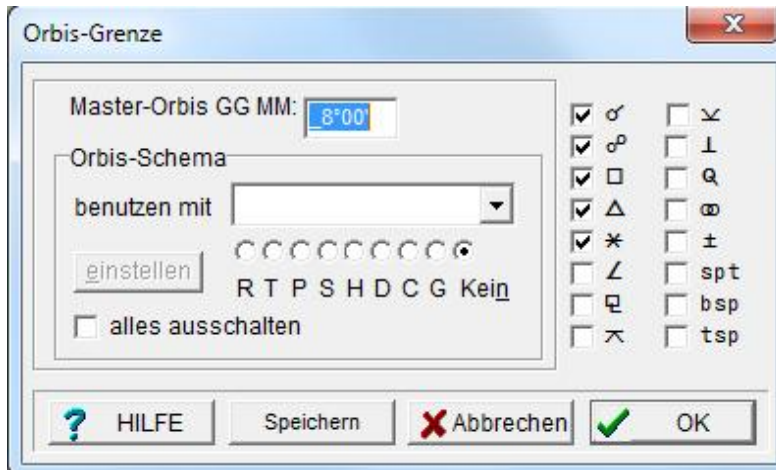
Orbis-Grenze

Master-Orbis GG MM: _8°00'

Orbis-Schema

benutzen mit

einstellen

R T P S H D C G Kein

alles ausschalten

☑ ☌
☑ ☍
☑ □
☑ △
☑ ⚹
☐ ∠
☐ ⚼
☐ ⚻

☐ ⚺
☐ ⊥
☐ Q
☐ ⚷
☐ ±
☐ spt
☐ bsp
☐ tsp

HILFE

Speichern

Abbrechen

OK